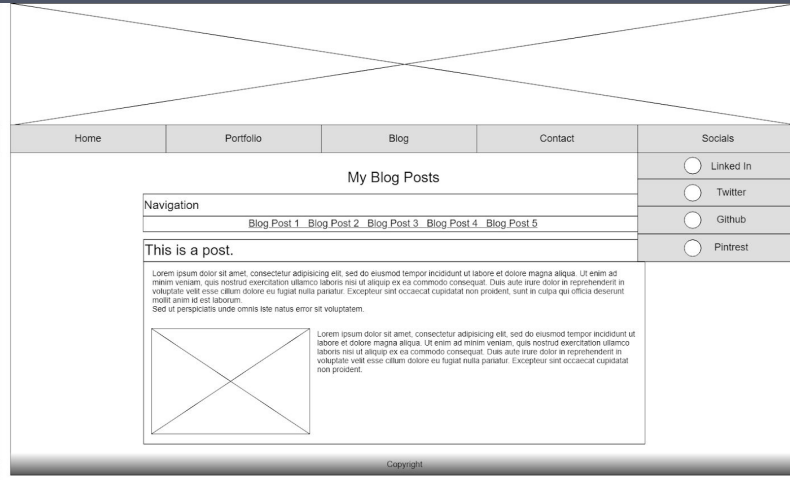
Home | Portfolio | Blog | Contact | Socials

Linked In
Twitter
Github
Pintrest

My Blog Posts

Navigation

Blog Post 1 Blog Post 2 Blog Post 3 Blog Post 4 Blog Post 5

This is a post.

Lorem ipsum dolor sit amet, consectetur adipisicing elit, sed do eiusmod tempor incididunt ut labore et dolore magna aliqua. Ut enim ad minim veniam, quis nostrud exercitation ullamco laboris nisi ut aliquip ex ea commodo consequat. Duis aute irure dolor in reprehenderit in voluptate velit esse cillum dolore eu fugiat nulla pariatur. Excepteur sint occaecat cupidatat non proident, sunt in culpa qui officia deserunt mollit anim id est laborum.
Sed ut perspiciatis unde omnis iste natus error sit voluptatem.

Lorem ipsum dolor sit amet, consectetur adipisicing elit, sed do eiusmod tempor incididunt ut labore et dolore magna aliqua. Ut enim ad minim veniam, quis nostrud exercitation ullamco laboris nisi ut aliquip ex ea commodo consequat. Duis aute irure dolor in reprehenderit in voluptate velit esse cillum dolore eu fugiat nulla pariatur. Excepteur sint occaecat cupidatat non proident.

Copyright